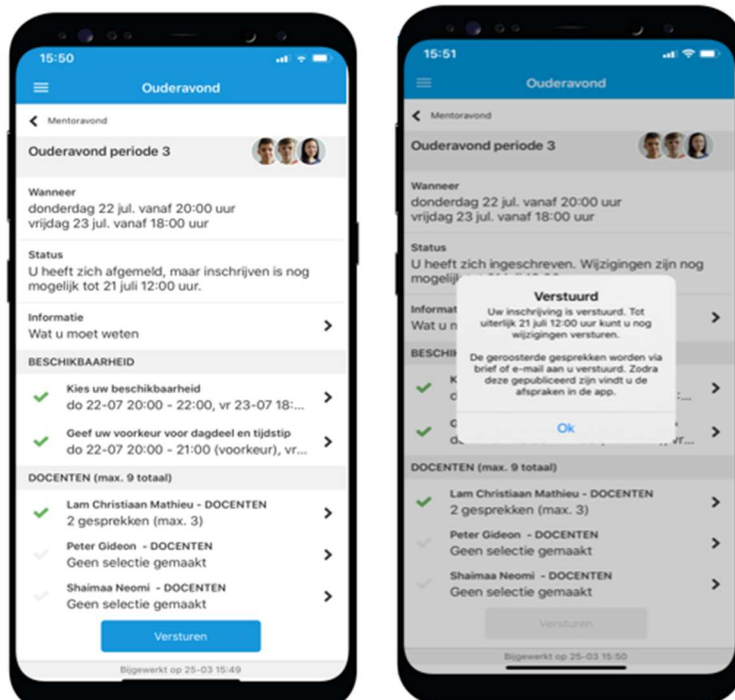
15:50

Ouderavond

Mentoravond

Ouderavond periode 3

Wanneer
donderdag 22 jul. vanaf 20:00 uur
vrijdag 23 jul. vanaf 18:00 uur

Status
U heeft zich afgemeld, maar inschrijven is nog mogelijk tot 21 juli 12:00 uur.

Informatie
Wat u moet weten

BESCHIKBAARHEID

Kies uw beschikbaarheid
do 22-07 20:00 - 22:00, vr 23-07 18:...

Geef uw voorkeur voor dagdeel en tijdstip
do 22-07 20:00 - 21:00 (voorkeur), vr...

DOCENTEN (max. 9 totaal)

Lam Christiaan Mathieu - DOCENTEN
2 gesprekken (max. 3)

Peter Gideon - DOCENTEN
Geen selectie gemaakt

Shaimaa Neomi - DOCENTEN
Geen selectie gemaakt

Versturen

Bijgewerkt op 25-03 15:49

15:51

Ouderavond

Mentoravond

Ouderavond periode 3

Wanneer
donderdag 22 jul. vanaf 20:00 uur
vrijdag 23 jul. vanaf 18:00 uur

Status
U heeft zich ingeschreven. Wijzigingen zijn nog mogelij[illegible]

Informat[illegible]
Wat u m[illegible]

BESCHIK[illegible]

Verstuurd
Uw inschrijving is verstuurd. Tot uiterlijk 21 juli 12:00 uur kunt u nog wijzigingen versturen.

De geroosterde gesprekken worden via brief of e-mail aan u verstuurd. Zodra deze gepubliceerd zijn vindt u de afspraken in de app.

Ok

DOCENTEN (max. 9 totaal)

Lam Christiaan Mathieu - DOCENTEN
2 gesprekken (max. 3)

Peter Gideon - DOCENTEN
Geen selectie gemaakt

Shaimaa Neomi - DOCENTEN
Geen selectie gemaakt

Versturen

Bijgewerkt op 25-03 15:50